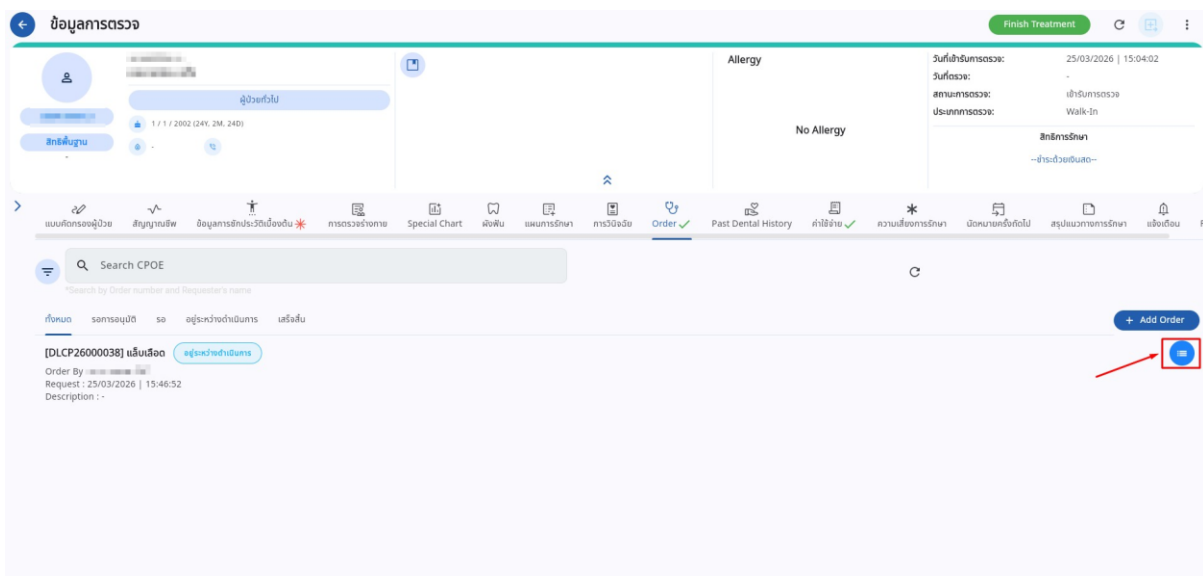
ข้อมูลการตรวจ

Finish Treatment

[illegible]
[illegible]

ผู้ป่วยทั่วไป

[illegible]

1 / 1 / 2002 (24Y, 2M, 24D)

สิทธิพื้นฐาน
-

-

Allergy

No Allergy

วันที่เข้ารับการตรวจ: 25/03/2026 | 15:04:02
วันที่ตรวจ: -
สถานะการตรวจ: เข้ารับการตรวจ
ประเภทการตรวจ: Walk-In

สิทธิการรักษา
--ชำระด้วยเงินสด--

แบบคัดกรองผู้ป่วย
สัญญาณชีพ
ข้อมูลการซักประวัติเบื้องต้น
การตรวจร่างกาย
Special Chart
ผังฟัน
แผนการรักษา
การวินิจฉัย
Order
Past Dental History
ค่าใช้จ่าย
ความเสี่ยงการรักษา
นัดหมายครั้งถัดไป
สรุปแนวทางการรักษา
แจ้งเตือน

Search CPOE
*Search by Order number and Requester's name

ทั้งหมด
รอการอนุมัติ
รอ
อยู่ระหว่างดำเนินการ
เสร็จสิ้น

+ Add Order

[DLCP26000038] แล็บเลือด
อยู่ระหว่างดำเนินการ
Order By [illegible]
Request : 25/03/2026 | 15:46:52
Description : -